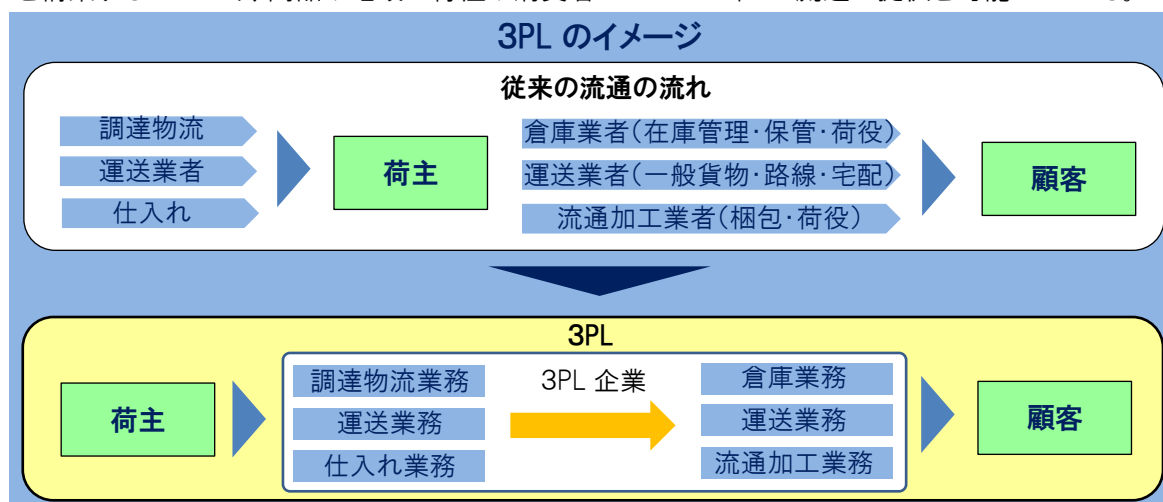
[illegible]

3PL のイメージ

従来の流通の流れ

調達物流
運送業者
仕入れ

荷主

倉庫業者(在庫管理・保管・荷役)
運送業者(一般貨物・路線・宅配)
流通加工業者(梱包・荷役)

顧客

3PL

荷主

調達物流業務
運送業務
仕入れ業務

3PL 企業

倉庫業務
運送業務
流通加工業務

顧客